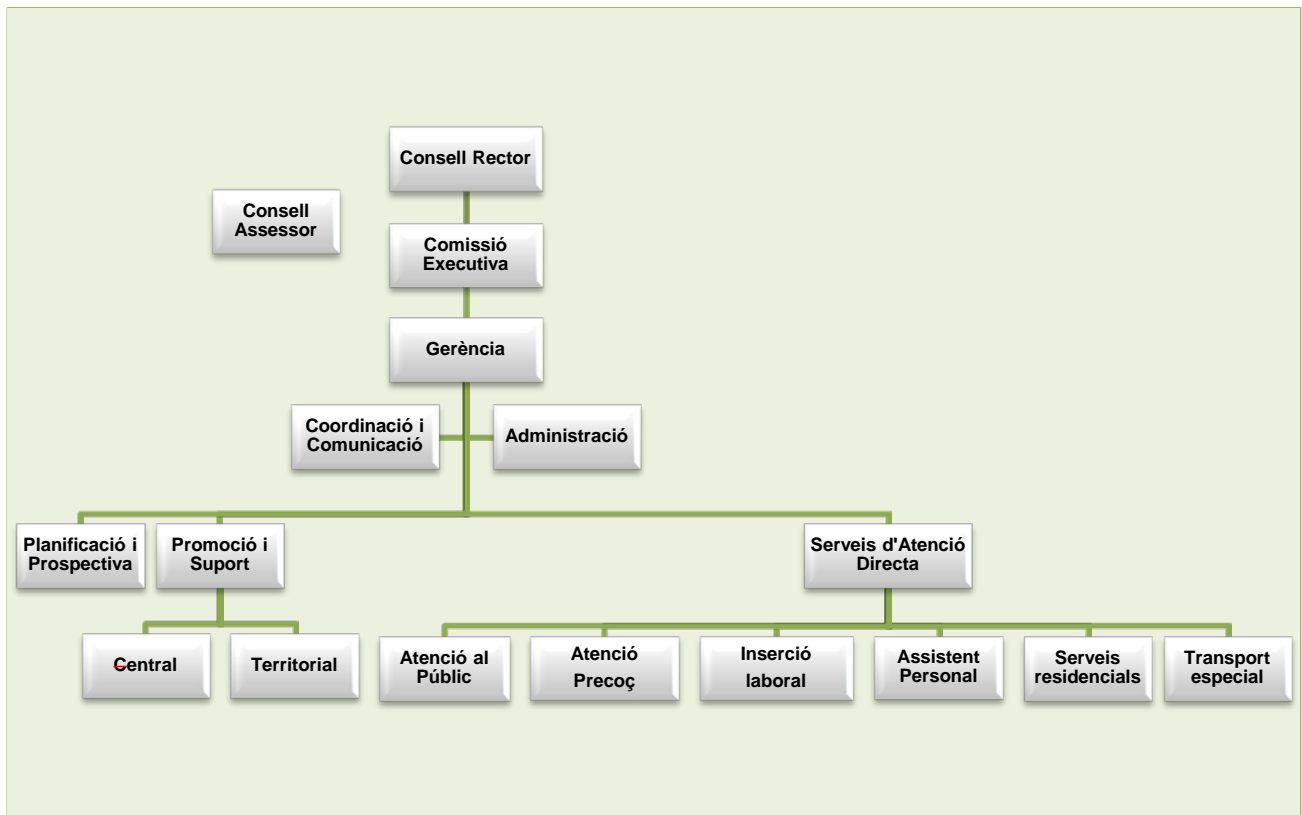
Consell Rector

Consell Assessor

Comissió Executiva

Gerència

Coordinació i Comunicació

Administració

Planificació i Prospectiva

Promoció i Suport

Serveis d'Atenció Directa

Central

Territorial

Atenció al Públic

Atenció Precoç

Inserció laboral

Assistent Personal

Serveis residencials

Transport especial